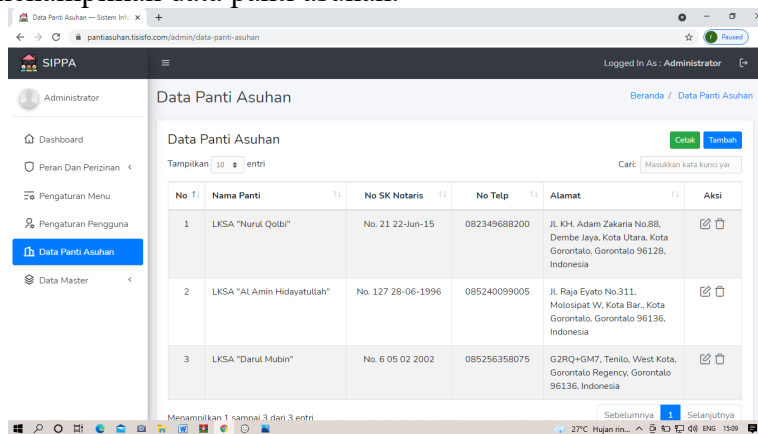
menampilkan data panti asuhan.

Data Panti Asuhan — Sistem Infor ×   +

pantiasuhan.tisisfo.com/admin/data-panti-asuhan

Paused

SIPPA

Logged In As : Administrator

Administrator

Data Panti Asuhan

Beranda / Data Panti Asuhan

Dashboard

Peran Dan Perizinan

Pengaturan Menu

Pengaturan Pengguna

Data Panti Asuhan

Data Master

Data Panti Asuhan

Cetak

Tambah

Tampilkan 10 entri

Cari: Masukkan kata kunci yan

| No | Nama Panti | No SK Notaris | No Telp | Alamat | Aksi |
|---|---|---|---|---|---|
| 1 | LKSA "Nurul Qolbi" | No. 21 22-Jun-15 | 082349688200 | Jl. KH. Adam Zakaria No.88, Dembe Jaya, Kota Utara, Kota Gorontalo, Gorontalo 96128, Indonesia | |
| 2 | LKSA "Al Amin Hidayatullah" | No. 127 28-06-1996 | 085240099005 | Jl. Raja Eyato No.311, Molosipat W, Kota Bar., Kota Gorontalo, Gorontalo 96136, Indonesia | |
| 3 | LKSA "Darul Mubin" | No. 6 05 02 2002 | 085256358075 | G2RQ+GM7, Tenilo, West Kota, Gorontalo Regency, Gorontalo 96136, Indonesia | |

Menampilkan 1 sampai 3 dari 3 entri

Sebelumnya 1 Selanjutnya

27°C Hujan rin... ENG 15:09